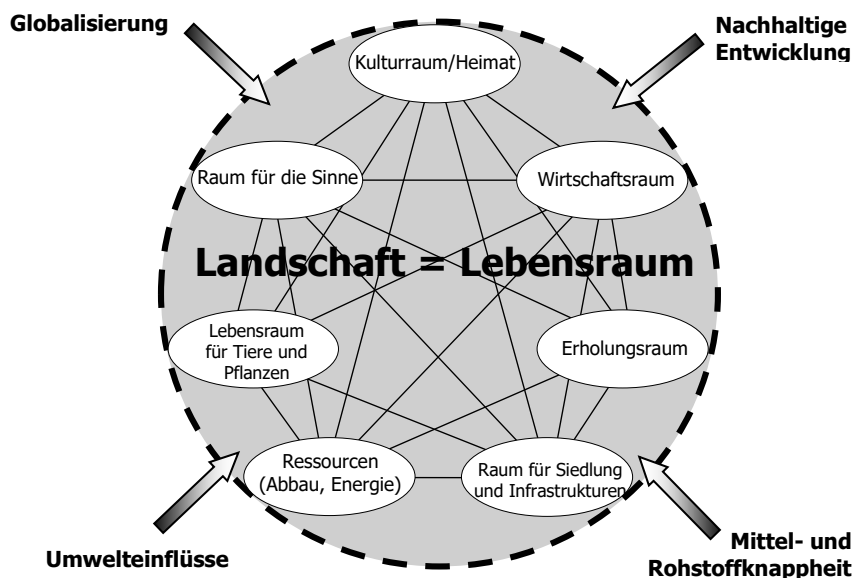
Globalisierung

Nachhaltige Entwicklung

Kulturraum/Heimat

Raum für die Sinne

Wirtschaftsraum

Landschaft = Lebensraum

Lebensraum für Tiere und Pflanzen

Erholungsraum

Ressourcen (Abbau, Energie)

Raum für Siedlung und Infrastrukturen

Umwelteinflüsse

Mittel- und Rohstoffknappheit